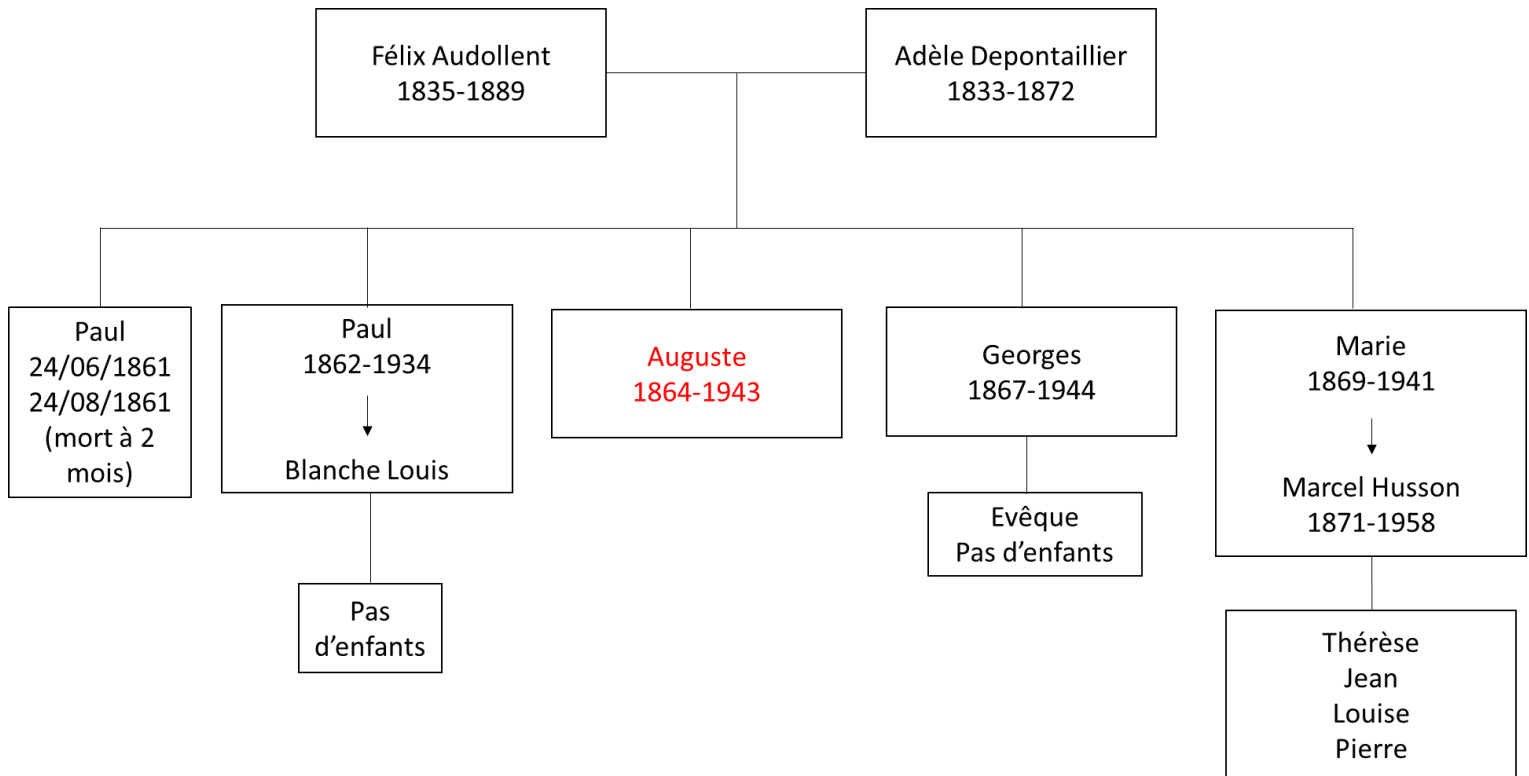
Félix Audollent
1835-1889

Adèle Depontaillier
1833-1872

Paul
24/06/1861
24/08/1861
(mort à 2 mois)

Paul
1862-1934

Blanche Louis

Pas d’enfants

Auguste
1864-1943

Georges
1867-1944

Evêque
Pas d’enfants

Marie
1869-1941

Marcel Husson
1871-1958

Thérèse
Jean
Louise
Pierre